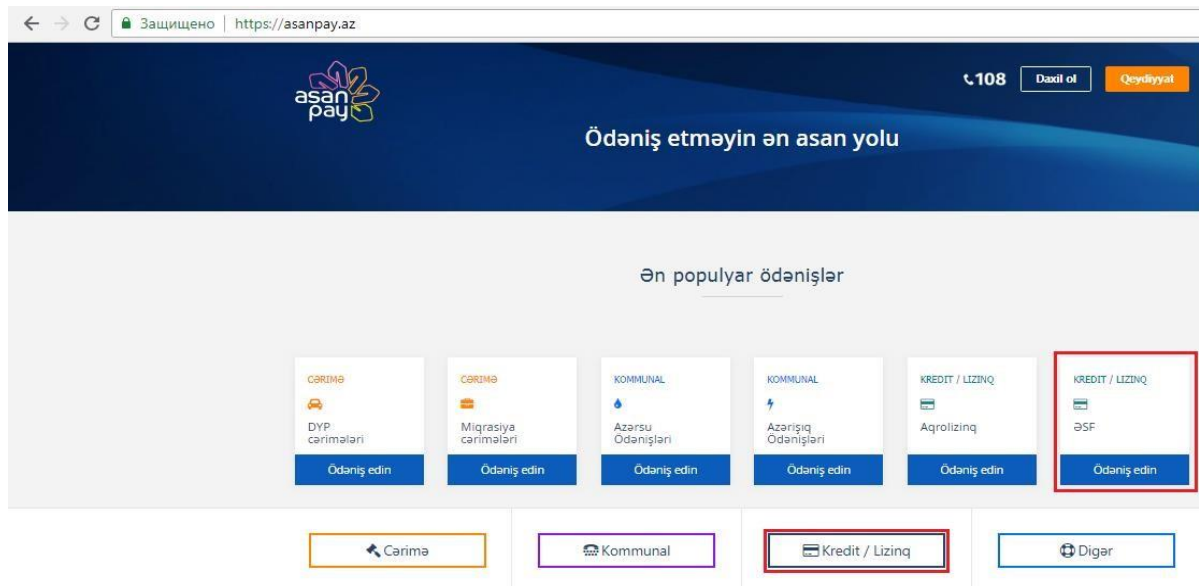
Защищено | https://asanpay.az

asan pay

108 Daxil ol Qeydiyyat

Ödəniş etməyin ən asan yolu

Ən populyar ödənişlər

CƏRIMƏ
DYP cərimələri
Ödəniş edin

CƏRIMƏ
Miqrasiya cərimələri
Ödəniş edin

KOMMUNAL
Azərsu Ödənişləri
Ödəniş edin

KOMMUNAL
Azərişıq Ödənişləri
Ödəniş edin

KREDIT / LIZINQ
Aqrolizinq
Ödəniş edin

KREDIT / LIZINQ
ƏSF
Ödəniş edin

Cərimə

Kommunal

Kredit / Lizinq

Digər